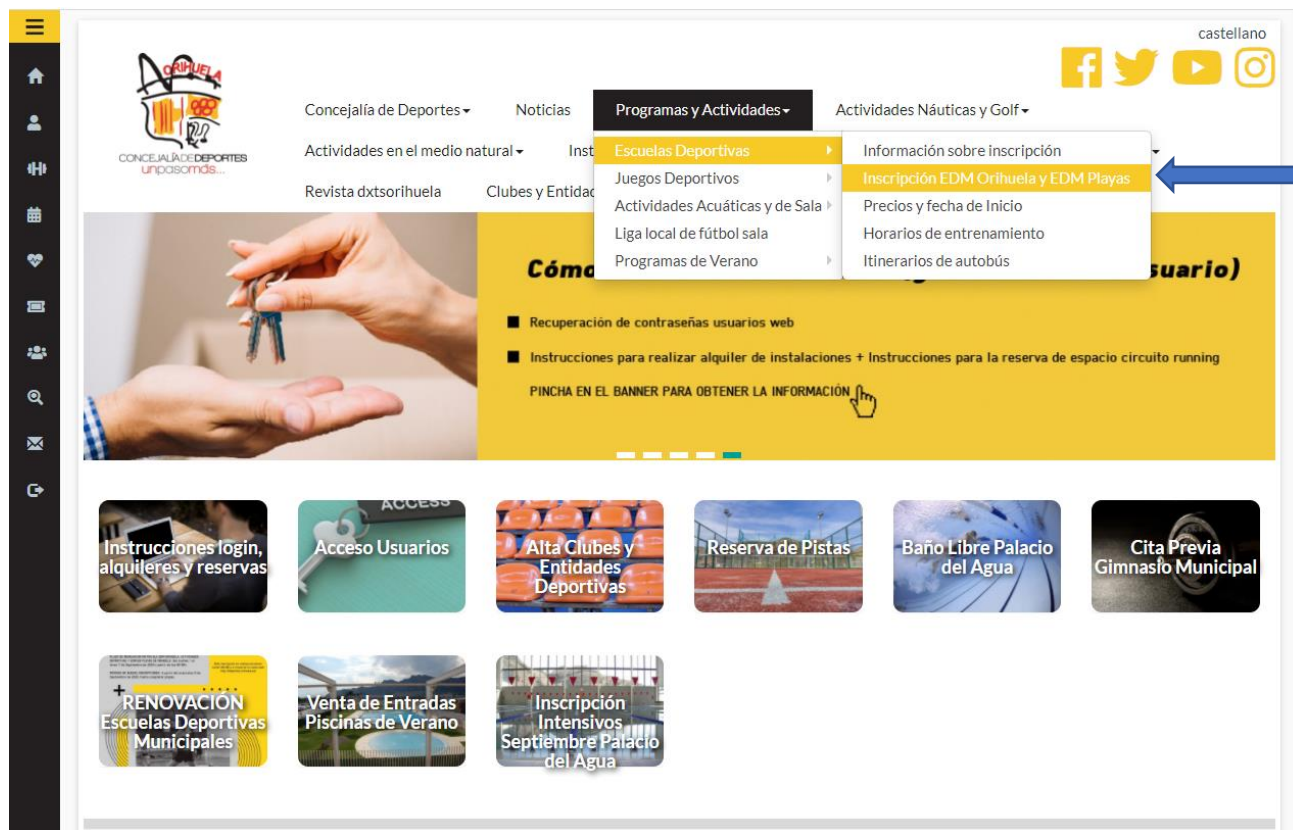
castellano

ORIHUELA
CONCEJALÍA DE DEPORTES
unpasomás...

Concejalía de Deportes ▾ Noticias Programas y Actividades ▾ Actividades Náuticas y Golf ▾
Actividades en el medio natural ▾ Inst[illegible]
Revista dxtsorihuela Clubes y Entidad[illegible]

Escuelas Deportivas
Juegos Deportivos
Actividades Acuáticas y de Sala
Liga local de fútbol sala
Programas de Verano

Información sobre inscripción
Inscripción EDM Orihuela y EDM Playas
Precios y fecha de Inicio
Horarios de entrenamiento
Itinerarios de autobús

Cóm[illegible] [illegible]suario)

Recuperación de contraseñas usuarios web
Instrucciones para realizar alquiler de instalaciones + Instrucciones para la reserva de espacio circuito running
PINCHA EN EL BANNER PARA OBTENER LA INFORMACIÓN

Instrucciones login, alquileres y reservas
ACCESS
Acceso Usuarios
Alta Clubes y Entidades Deportivas
Reserva de Pistas
Baño Libre Palacio del Agua
Cita Previa Gimnasio Municipal
+ RENOVACIÓN Escuelas Deportivas Municipales
Venta de Entradas Piscinas de Verano
Inscripción Intensivos Septiembre Palacio del Agua